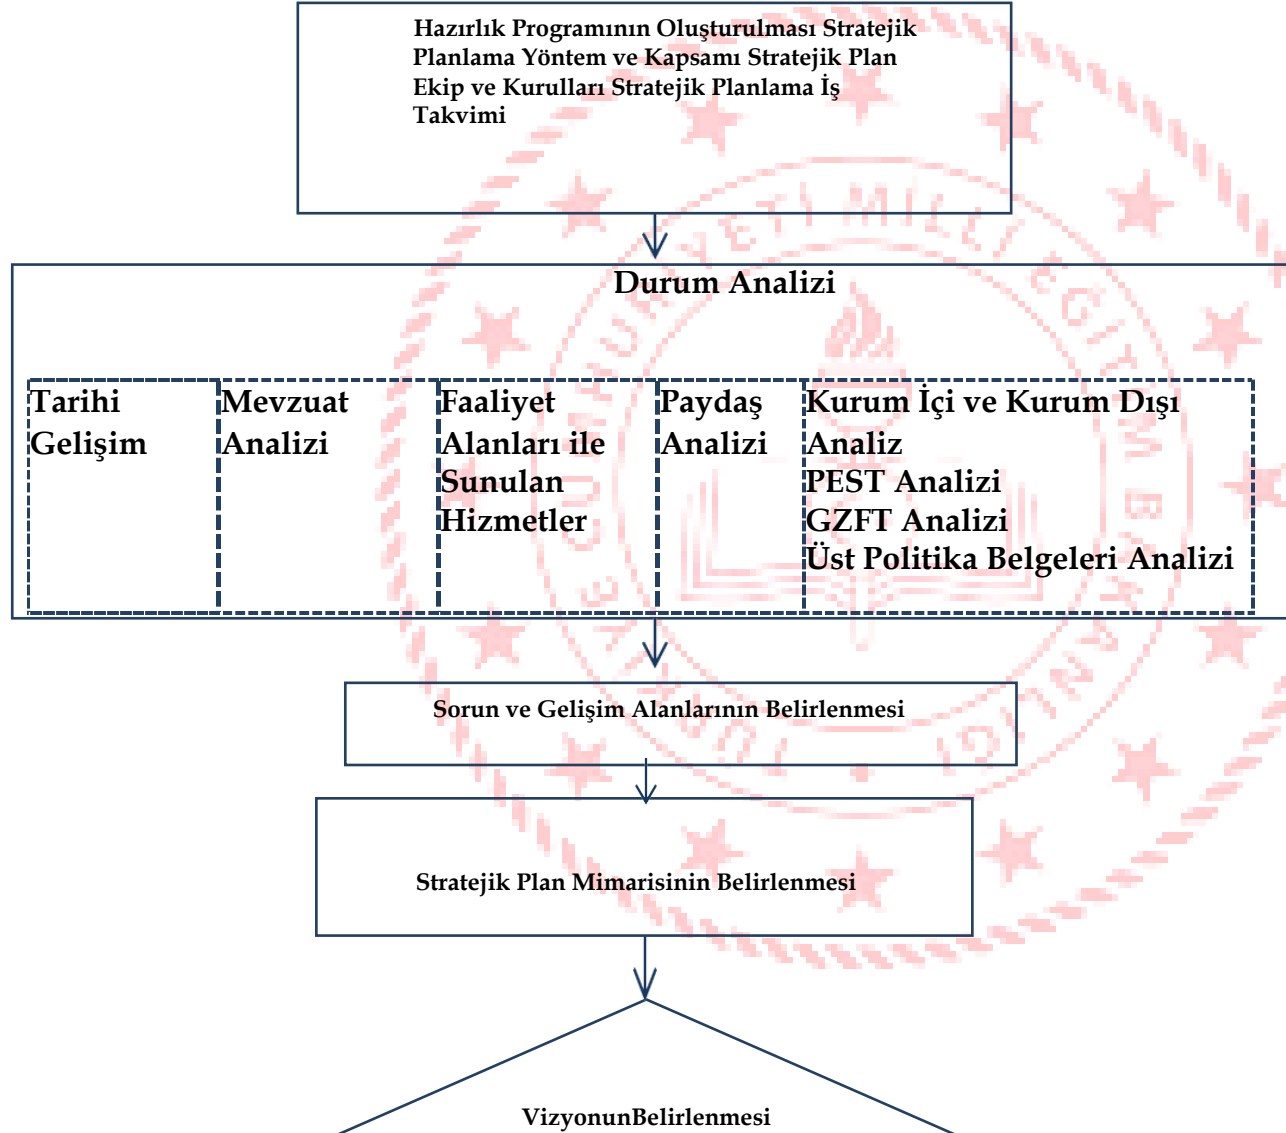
Hazırlık Programının Oluşturulması Stratejik Planlama Yöntem ve Kapsamı Stratejik Plan Ekip ve Kurulları Stratejik Planlama İş Takvimi

Durum Analizi

Tarihi Gelişim

Mevzuat Analizi

Faaliyet Alanları ile Sunulan Hizmetler

Paydaş Analizi

Kurum İçi ve Kurum Dışı Analiz
PEST Analizi
GZFT Analizi
Üst Politika Belgeleri Analizi

Sorun ve Gelişim Alanlarının Belirlenmesi

Stratejik Plan Mimarisinin Belirlenmesi

VizyonunBelirlenmesi